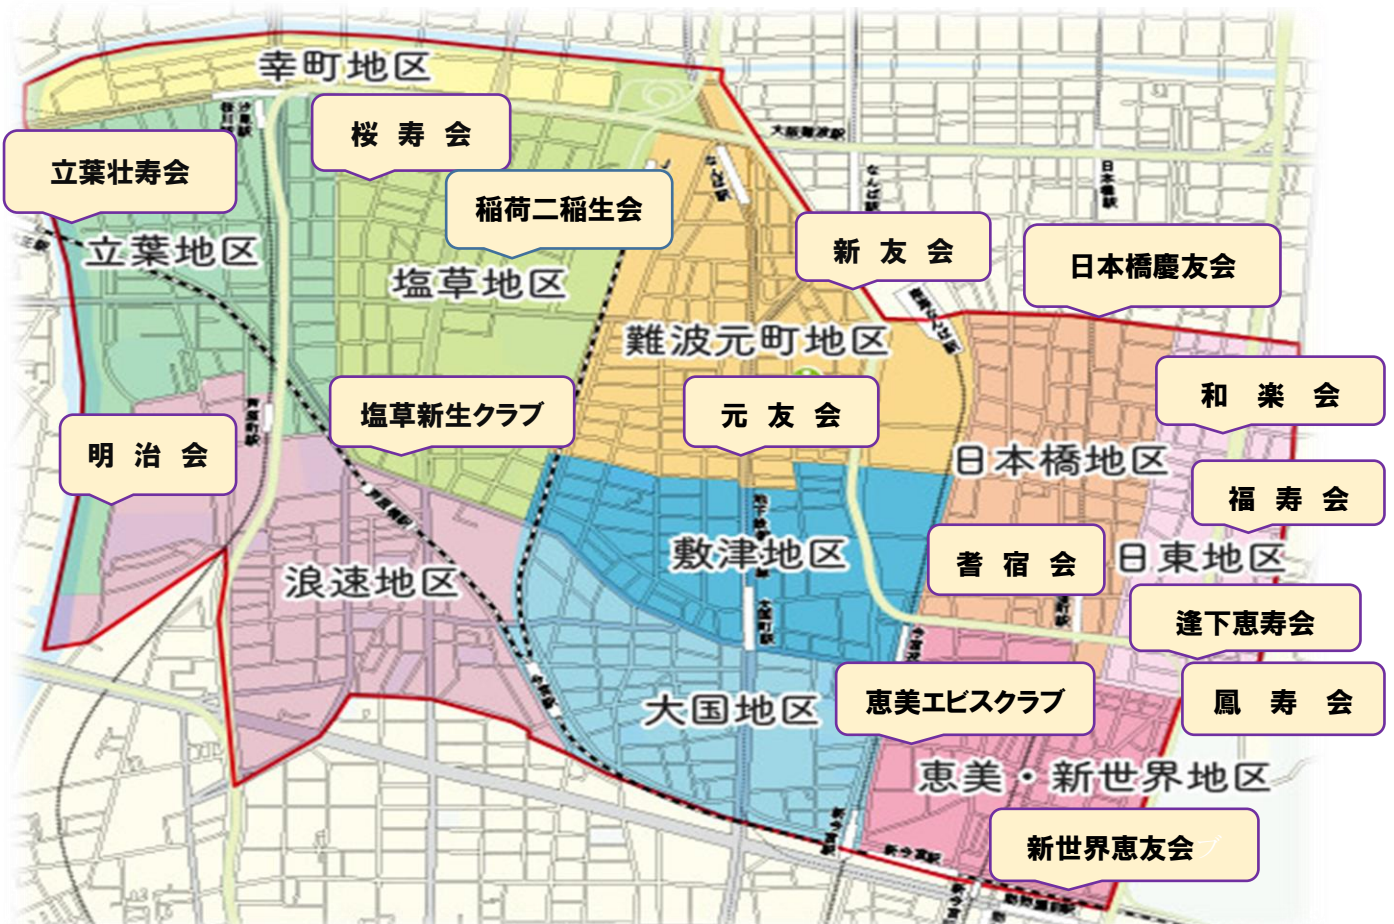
幸町地区
桜寿会
立葉壮寿会
稲荷二稲生会
立葉地区
塩草地区
新友会
日本橋慶友会
難波元町地区
塩草新生クラブ
元友会
和楽会
明治会
日本橋地区
福寿会
敷津地区
者宿会
日東地区
浪速地区
逢下恵寿会
大国地区
恵美エビスクラブ
鳳寿会
恵美・新世界地区
新世界恵友会